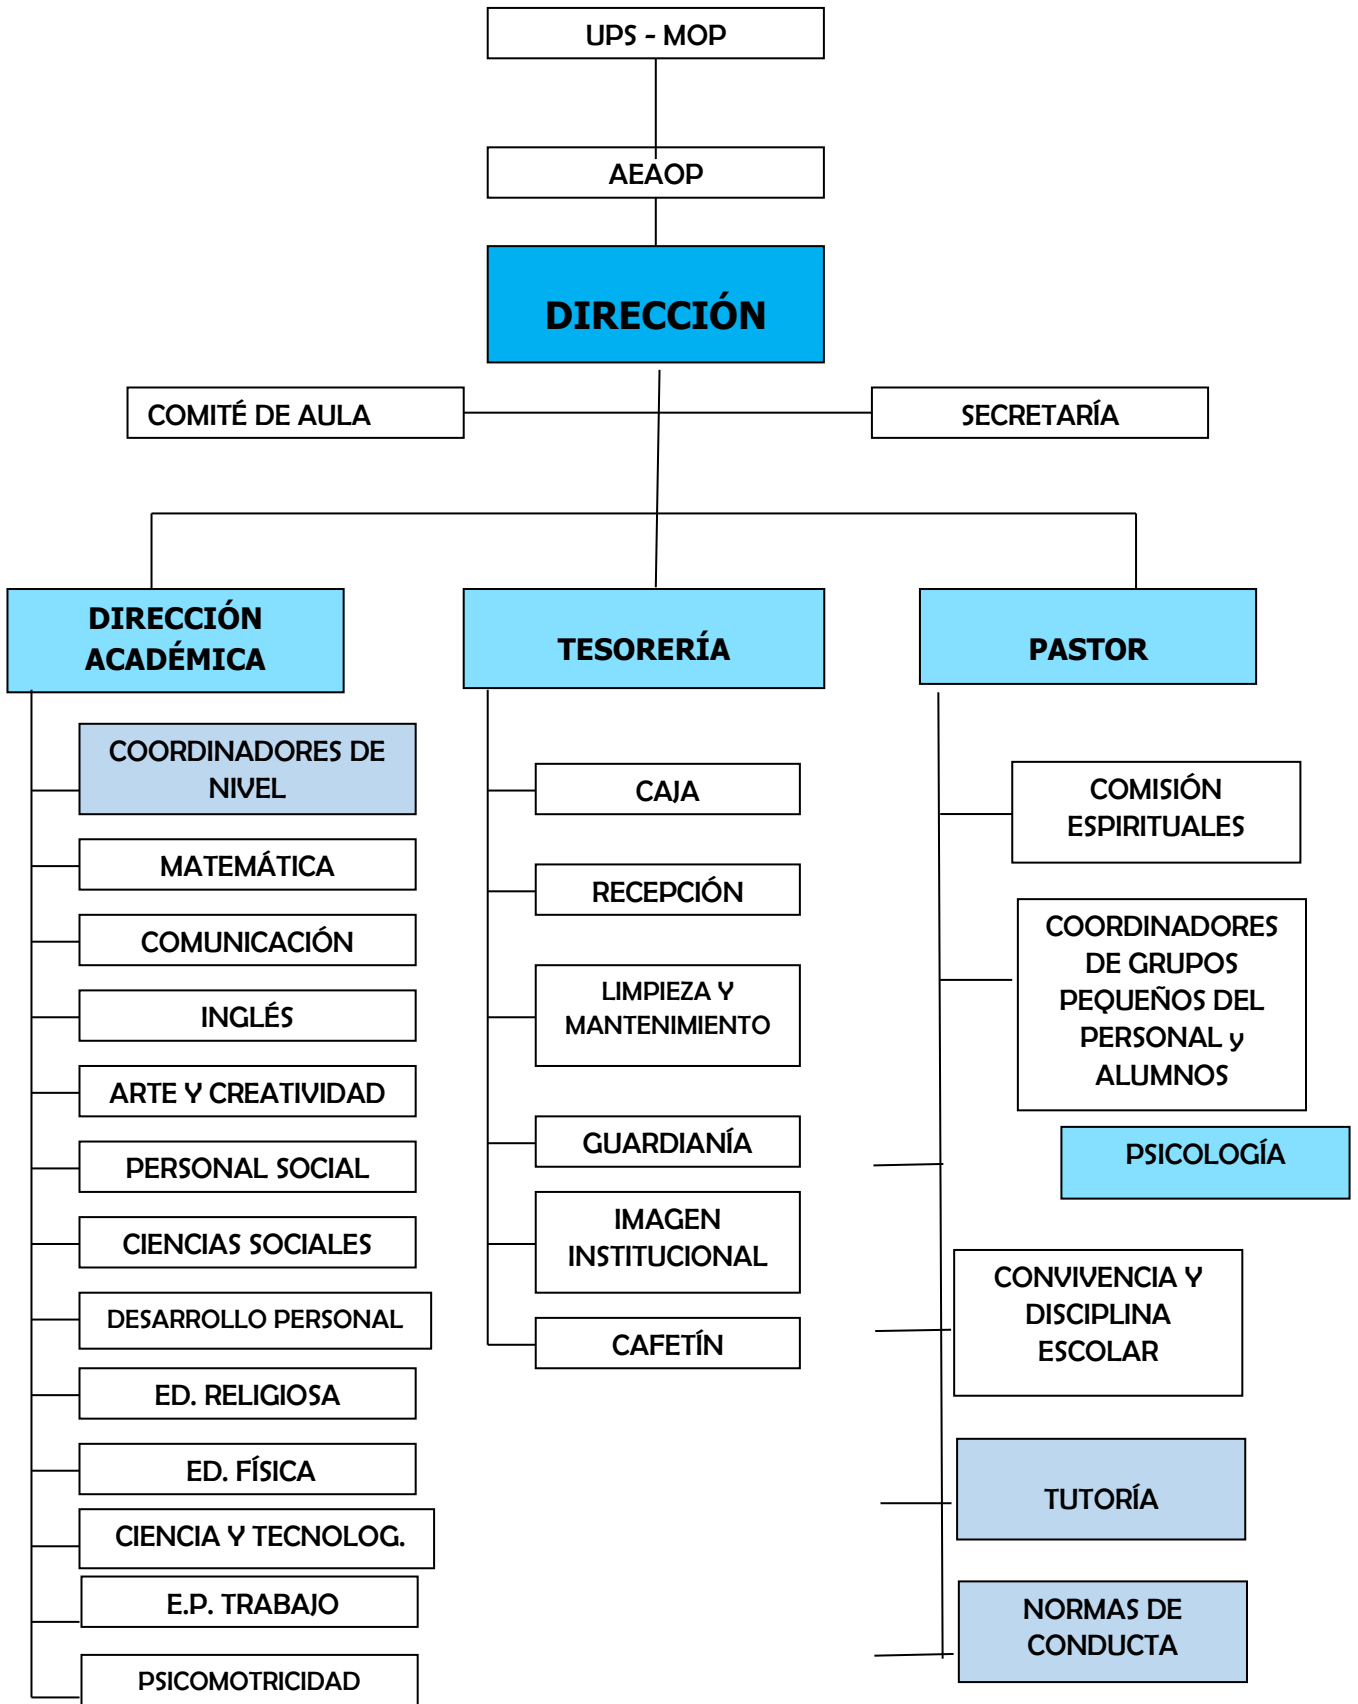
UPS - MOP

AEAOP

DIRECCIÓN

COMITÉ DE AULA

SECRETARÍA

DIRECCIÓN ACADÉMICA

TESORERÍA

PASTOR

COORDINADORES DE NIVEL

MATEMÁTICA

COMUNICACIÓN

INGLÉS

ARTE Y CREATIVIDAD

PERSONAL SOCIAL

CIENCIAS SOCIALES

DESARROLLO PERSONAL

ED. RELIGIOSA

ED. FÍSICA

CIENCIA Y TECNOLOG.

E.P. TRABAJO

PSICOMOTRICIDAD

CAJA

RECEPCIÓN

LIMPIEZA Y MANTENIMIENTO

GUARDIANÍA

IMAGEN INSTITUCIONAL

CAFETÍN

COMISIÓN ESPIRITUALES

COORDINADORES DE GRUPOS PEQUEÑOS DEL PERSONAL y ALUMNOS

PSICOLOGÍA

CONVIVENCIA Y DISCIPLINA ESCOLAR

TUTORÍA

NORMAS DE CONDUCTA